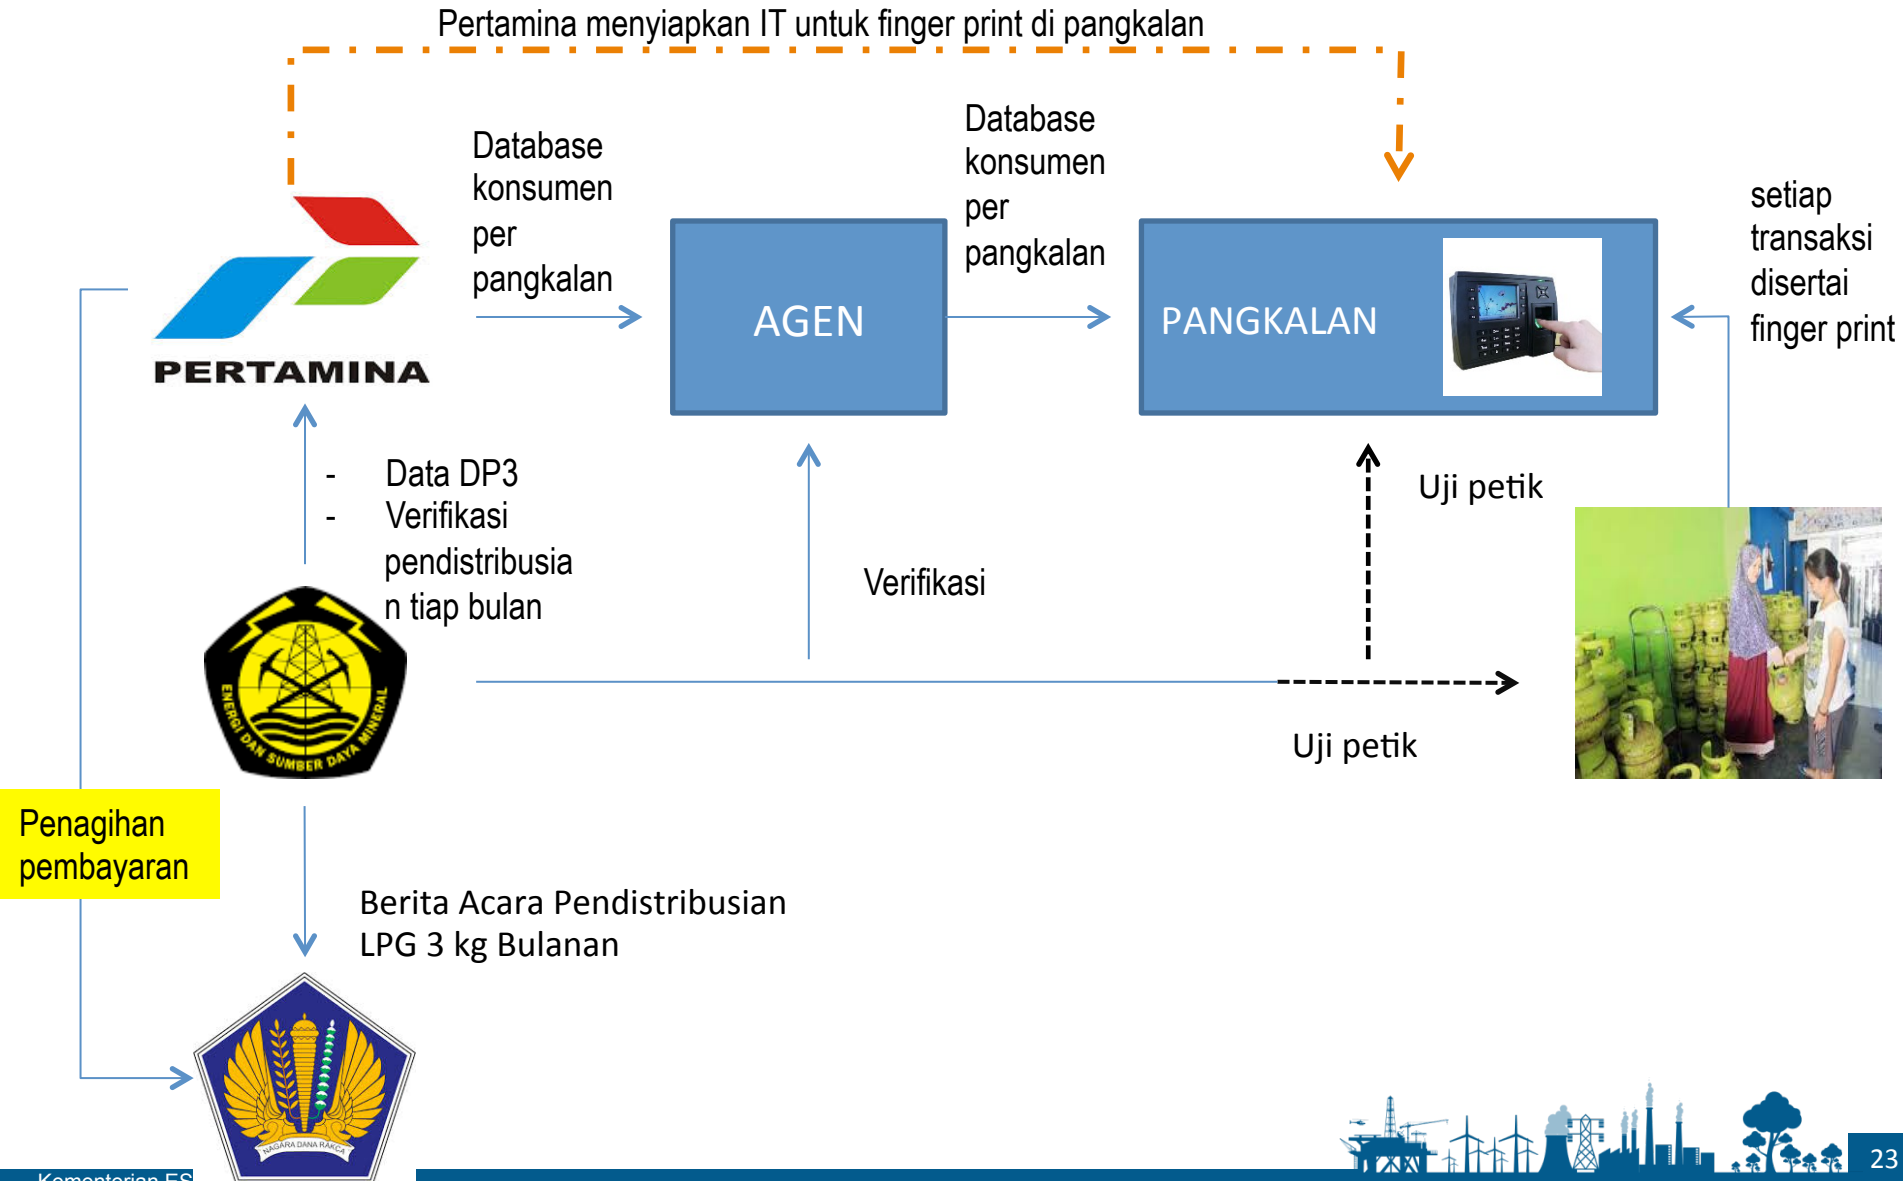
Pertamina menyiapkan IT untuk finger print di pangkalan

Database konsumen per pangkalan

Database konsumen per pangkalan

setiap transaksi disertai finger print

PERTAMINA

AGEN

PANGKALAN

- Data DP3
- Verifikasi pendistribusian tiap bulan

Uji petik

Verifikasi

ENERGI DAN SUMBER DAYA MINERAL

Uji petik

Penagihan pembayaran

Berita Acara Pendistribusian LPG 3 kg Bulanan

NAGARA DANA RAKCA

Kementerian ES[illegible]

23